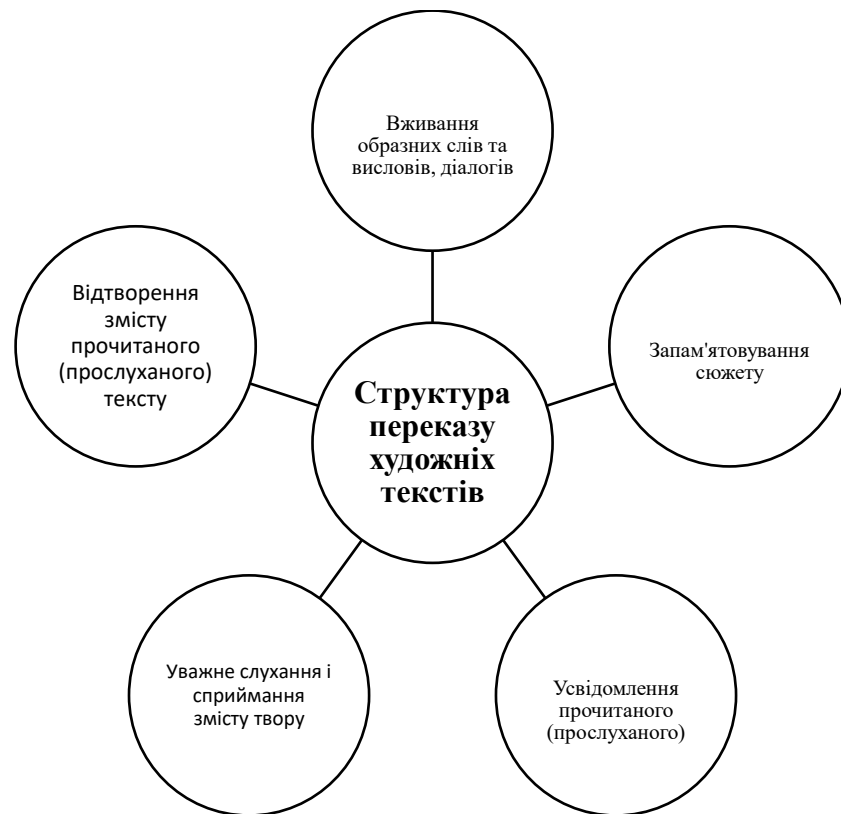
Вживання образних слів та висловів, діалогів

Відтворення змісту прочитаного (прослуханого) тексту

Структура переказу художніх текстів

Запам'ятовування сюжету

Уважне слухання і сприймання змісту твору

Усвідомлення прочитаного (прослуханого)